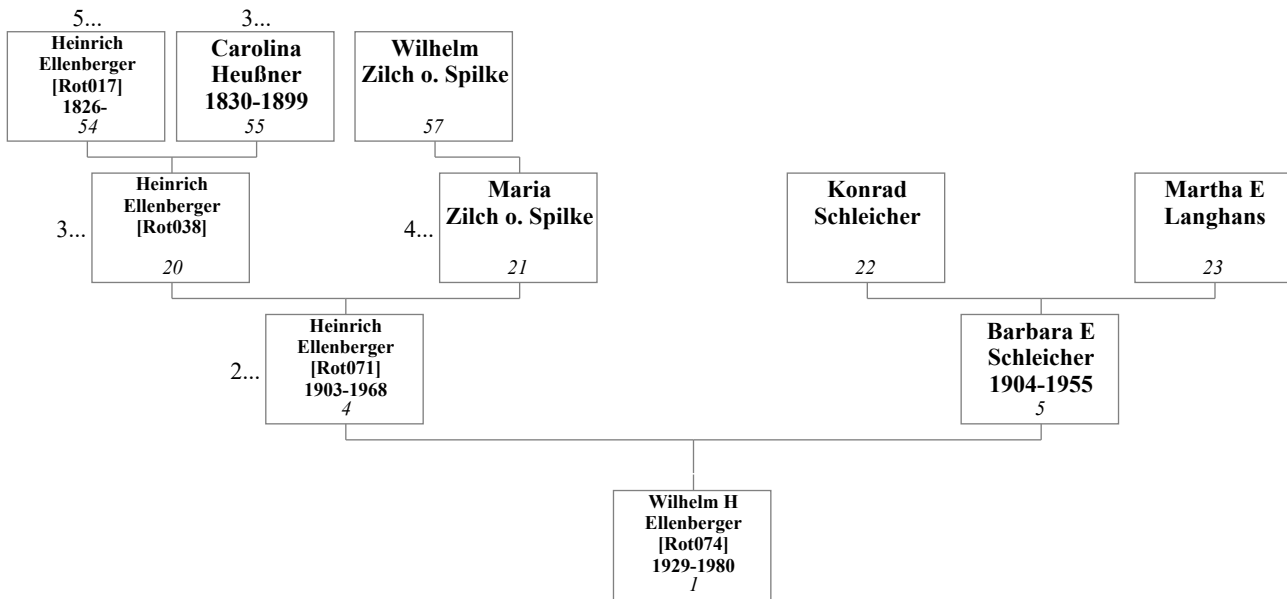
5...
Heinrich Ellenberger [Rot017] 1826-
54

3...
Carolina Heußner 1830-1899
55

Wilhelm Zilch o. Spilke
57

3...
Heinrich Ellenberger [Rot038]
20

4...
Maria Zilch o. Spilke
21

Konrad Schleicher
22

Martha E Langhans
23

2...
Heinrich Ellenberger [Rot071] 1903-1968
4

Barbara E Schleicher 1904-1955
5

Wilhelm H Ellenberger [Rot074] 1929-1980
1